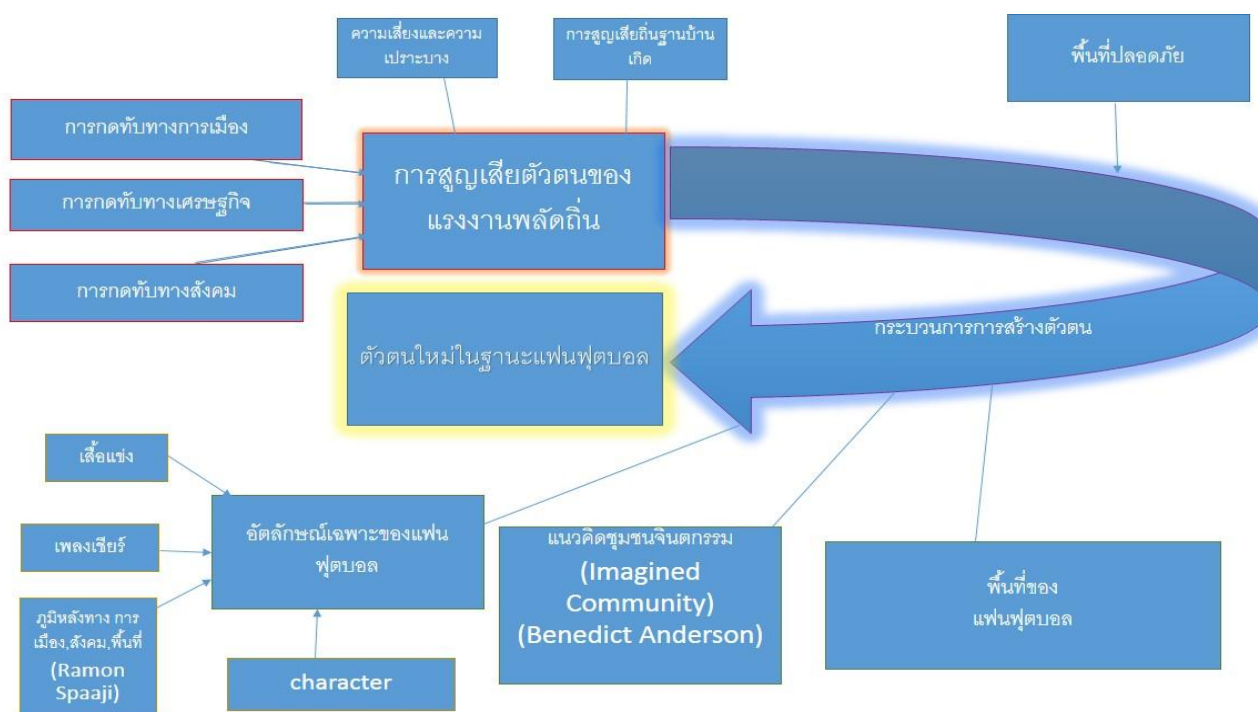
ความเสี่ยงและความเปราะบาง

การสูญเสียถิ่นฐานบ้านเกิด

พื้นที่ปลอดภัย

การกดทับทางการเมือง

การกดทับทางเศรษฐกิจ

การกดทับทางสังคม

การสูญเสียตัวตนของแรงงานพลัดถิ่น

ตัวตนใหม่ในฐานะแฟนฟุตบอล

กระบวนการการสร้างตัวตน

เสื้อแข่ง

เพลงเชียร์

ภูมิหลังทาง การเมือง,สังคม,พื้นที่ (Ramon Spaaji)

อัตลักษณ์เฉพาะของแฟนฟุตบอล

character

แนวคิดชุมชนจินตกรรม (Imagined Community) (Benedict Anderson)

พื้นที่ของแฟนฟุตบอล